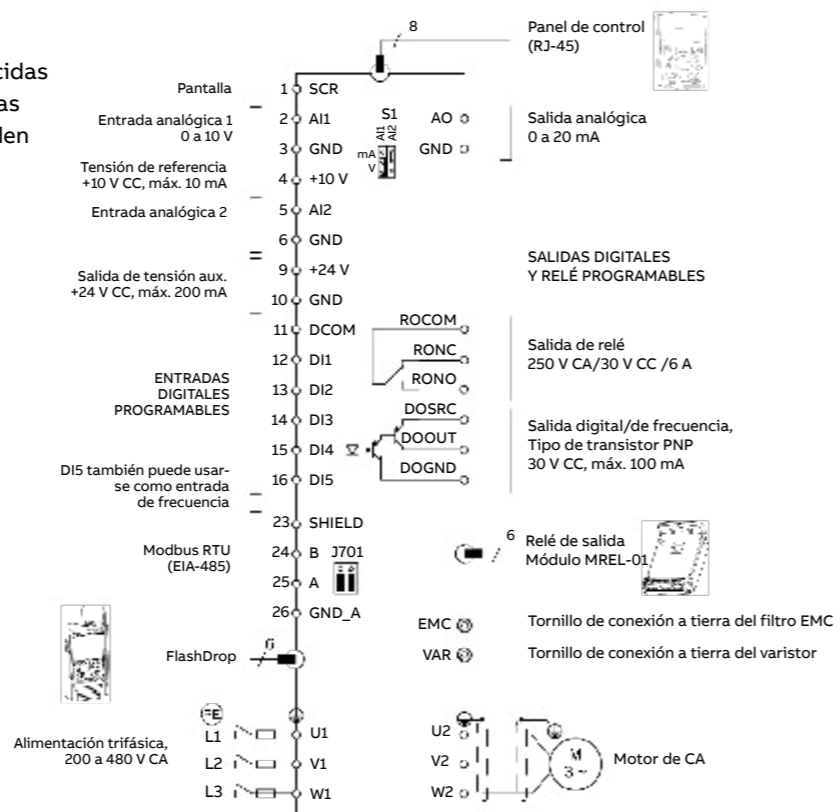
cidas
as
len

8

Panel de control (RJ-45)

Pantalla
1 SCR
Entrada analógica 1
0 a 10 V
2 AI1
S1
AI1
AI2
AO
Salida analógica
0 a 20 mA
3 GND
mA
V
GND
Tensión de referencia
+10 V CC, máx. 10 mA
4 +10 V
Entrada analógica 2
5 AI2
6 GND
SALIDAS DIGITALES
Y RELÉ PROGRAMABLES
Salida de tensión aux.
+24 V CC, máx. 200 mA
9 +24 V
10 GND
11 DCOM
ROCOM
Salida de relé
250 V CA/30 V CC /6 A
12 DI1
RONC
ENTRADAS
DIGITALES
PROGRAMABLES
13 DI2
RONO
14 DI3
DOSRC
Salida digital/de frecuencia,
Tipo de transistor PNP
30 V CC, máx. 100 mA
15 DI4
DOOUT
DI5 también puede usarse como entrada de frecuencia
16 DI5
DOGND
23 SHIELD
6
Relé de salida
Módulo MREL-01
Modbus RTU
(EIA-485)
24 B
J701
25 A
26 GND_A
EMC
Tornillo de conexión a tierra del filtro EMC
FlashDrop
6
VAR
Tornillo de conexión a tierra del varistor
FE
Alimentación trifásica,
200 a 480 V CA
L1
U1
U2
L2
V1
V2
M
3 ~
Motor de CA
L3
W1
W2